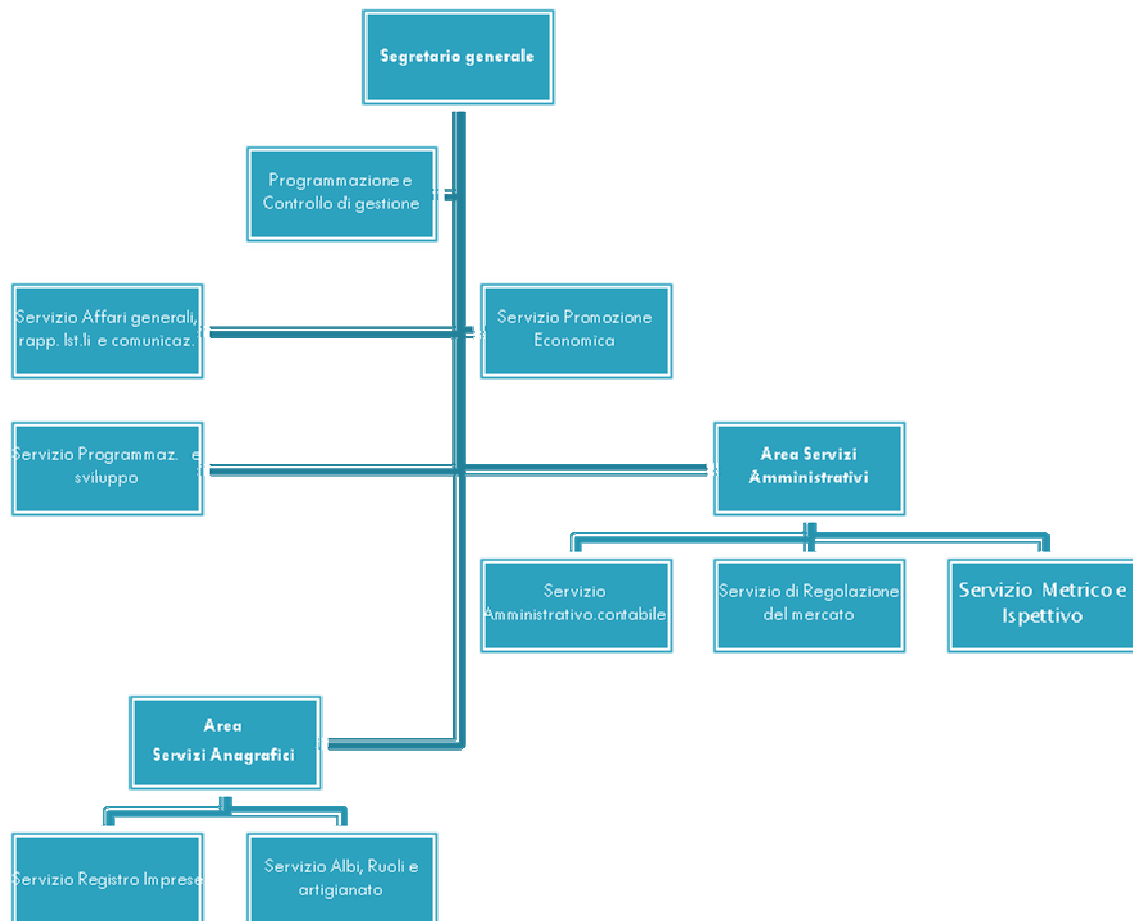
Segretario generale

Programmazione e Controllo di gestione

Servizio Affari generali, rapp. Ist.li e comunicaz.

Servizio Promozione Economica

Servizio Programmaz. e sviluppo

Area Servizi Amministrativi

Servizio Amministrativo.contabile

Servizio di Regolazione del mercato

Servizio Metrico e Ispettivo

Area Servizi Anagrafici

Servizio Registro Imprese

Servizio Albi, Ruoli e artigianato